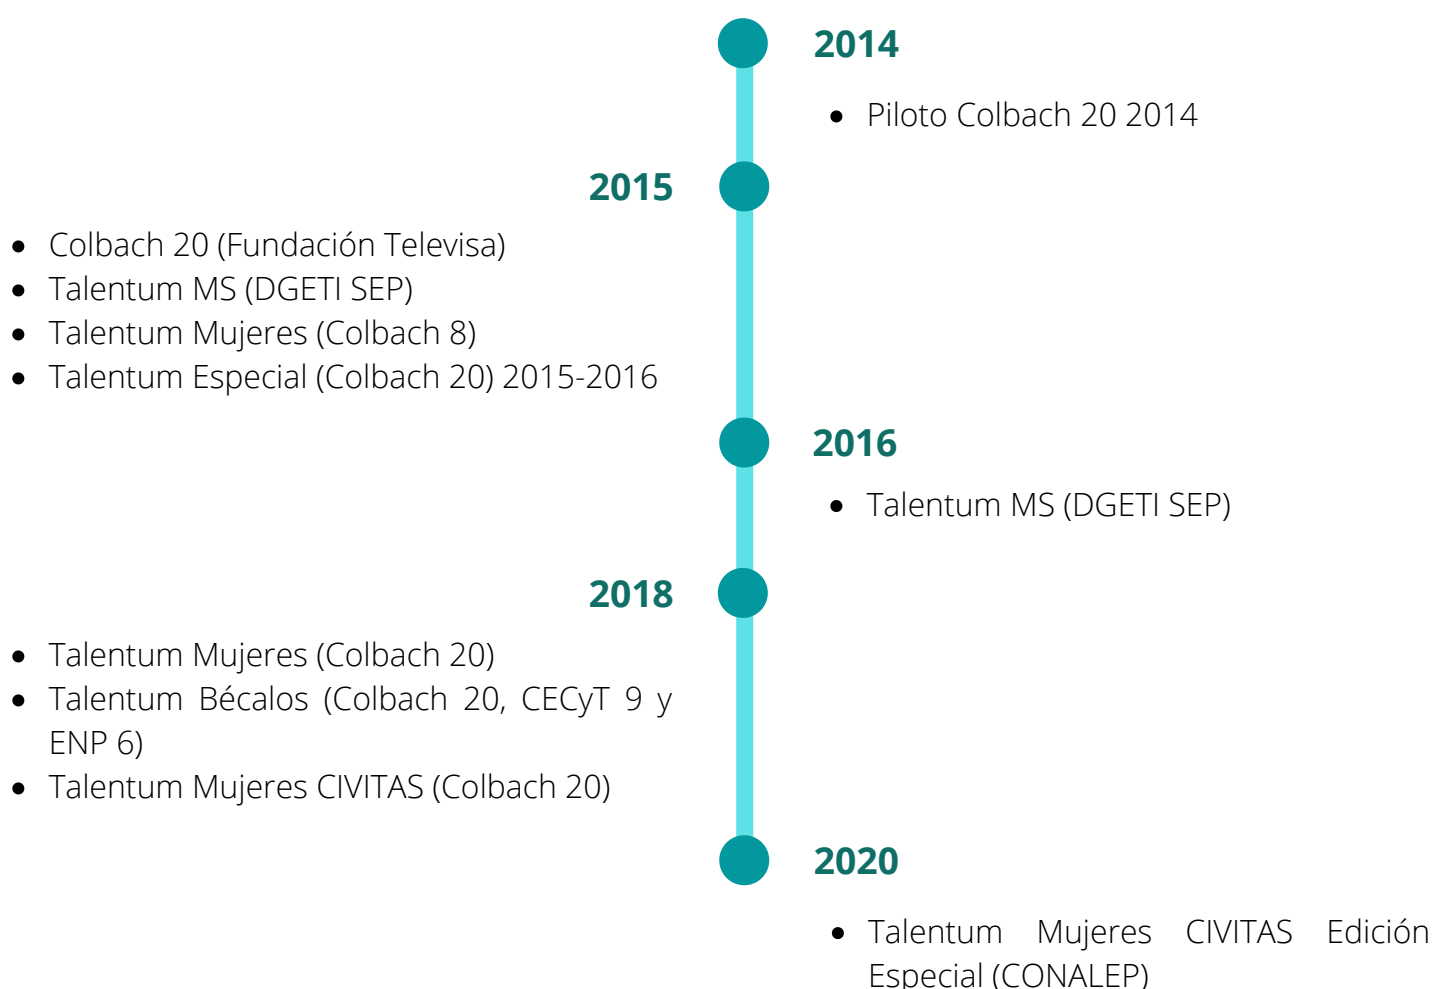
2014

- Piloto Colbach 20 2014

2015

- Colbach 20 (Fundación Televisa)
- Talentum MS (DGETI SEP)
- Talentum Mujeres (Colbach 8)
- Talentum Especial (Colbach 20) 2015-2016

2016

- Talentum MS (DGETI SEP)

2018

- Talentum Mujeres (Colbach 20)
- Talentum Bécalos (Colbach 20, CECyT 9 y ENP 6)
- Talentum Mujeres CIVITAS (Colbach 20)

2020

- Talentum Mujeres CIVITAS Edición Especial (CONALEP)